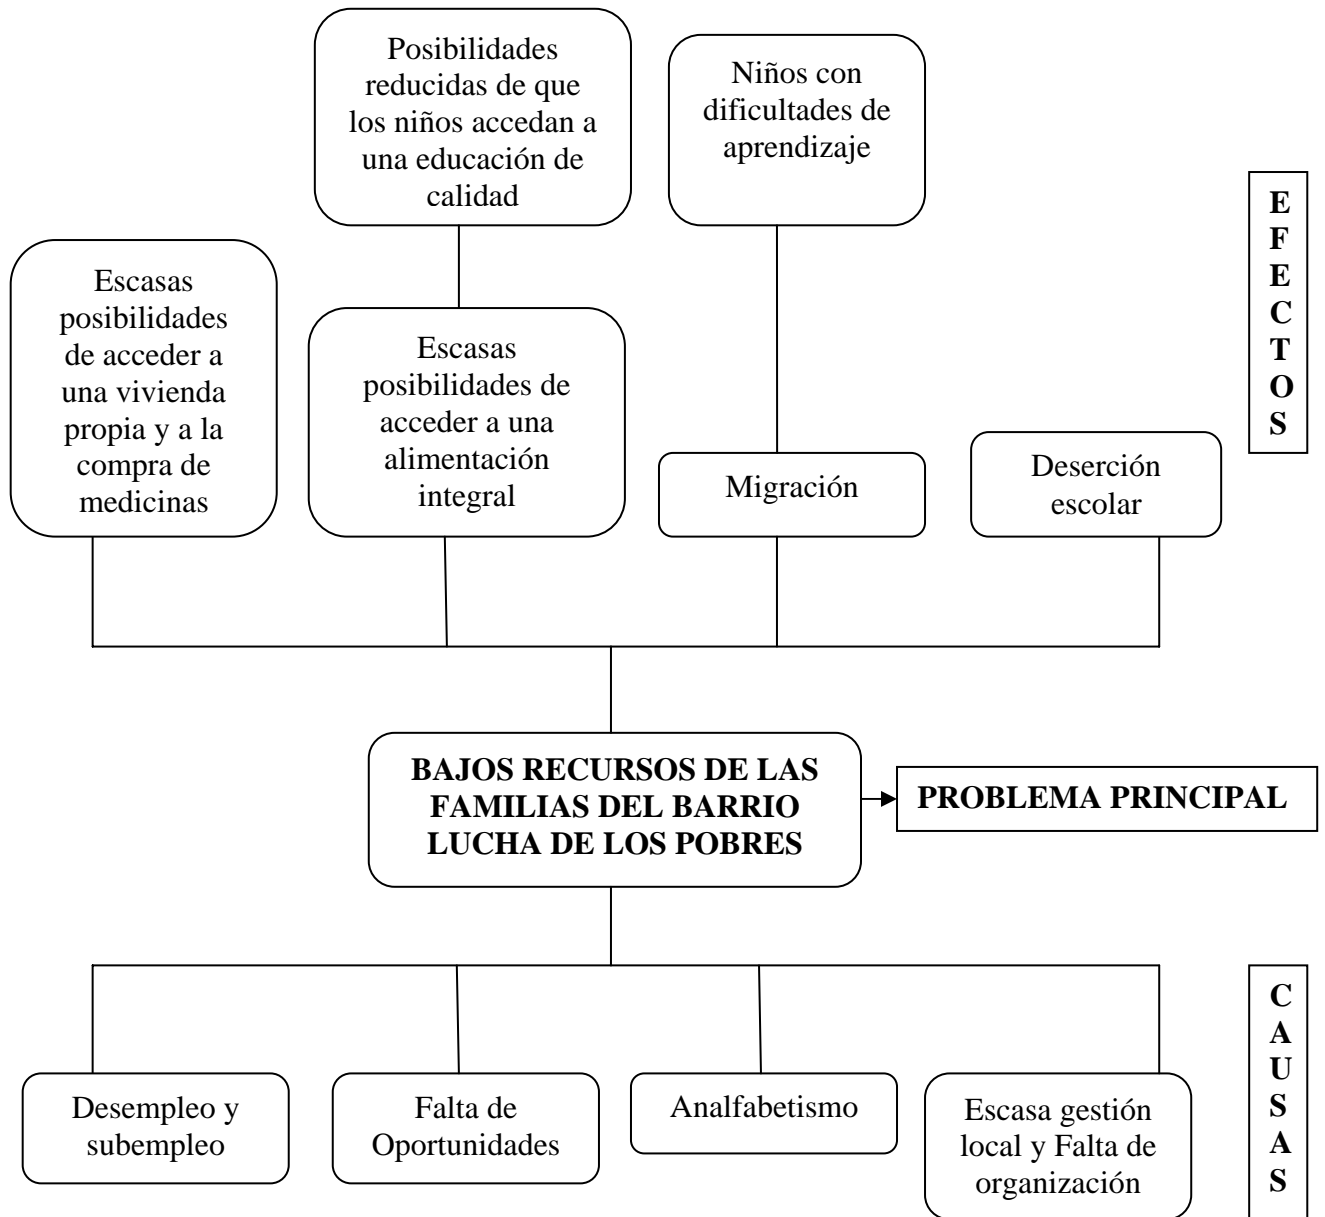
Posibilidades reducidas de que los niños accedan a una educación de calidad

Niños con dificultades de aprendizaje

E
F
E
C
T
O
S

Escasas posibilidades de acceder a una vivienda propia y a la compra de medicinas

Escasas posibilidades de acceder a una alimentación integral

Migración

Deserción escolar

BAJOS RECURSOS DE LAS FAMILIAS DEL BARRIO LUCHA DE LOS POBRES

PROBLEMA PRINCIPAL

C
A
U
S
A
S

Desempleo y subempleo

Falta de Oportunidades

Analfabetismo

Escasa gestión local y Falta de organización